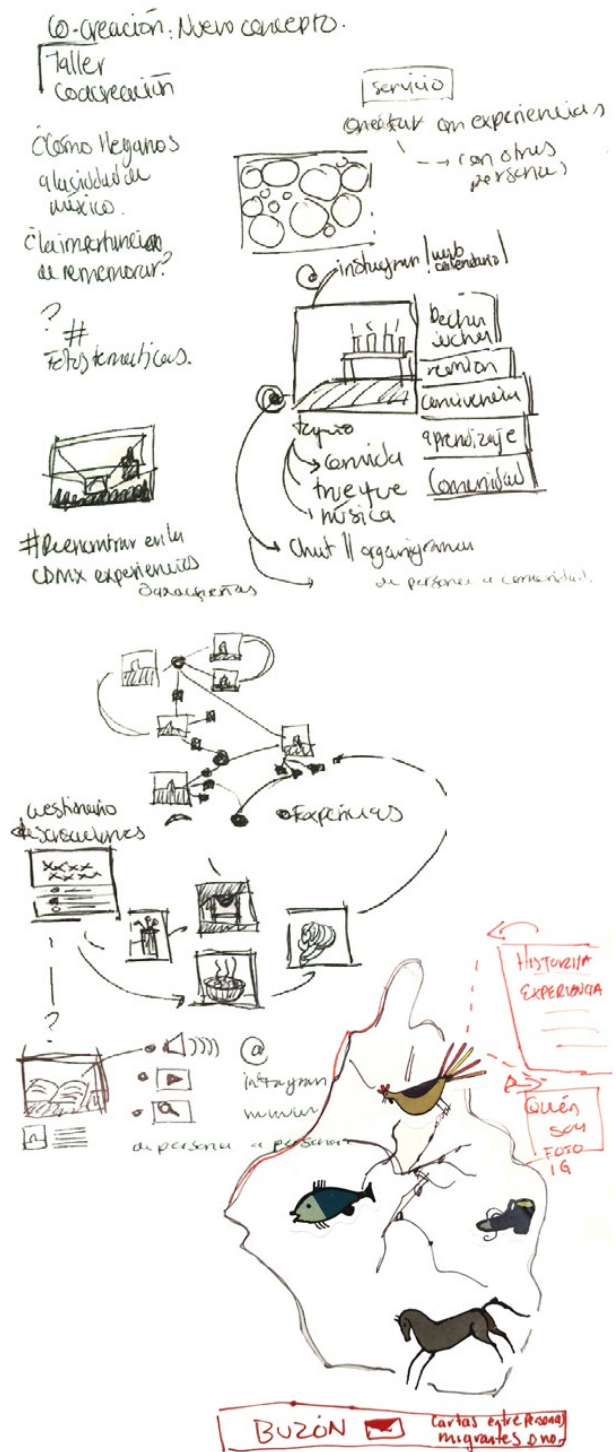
Co-creación: Nuevo concepto.

Taller cocreación

¿Cómo llegamos a la ciudad de México?

¿La importancia de rememorar?

? #
Fotos temáticas.

#Reencontrar en la CDMX experiencias
oaxaqueñas

servicio

Conectar con experiencias
→ con otras personas

@ instagram | web calendario

bodas
lechas
reunion
convivencia
aprendizaje
comunidad

tipo
comida
trueque
música

Chat || organigrama
de personas a comunidad.

@experiencias

cuestionario
de sensaciones

?

@
instagram
mensaje
de persona a persona

HISTORIA
EXPERIENCIA

QUIÉN
SOY
FOTO
IG

BUZÓN
Cartas entre personas migrantes o no